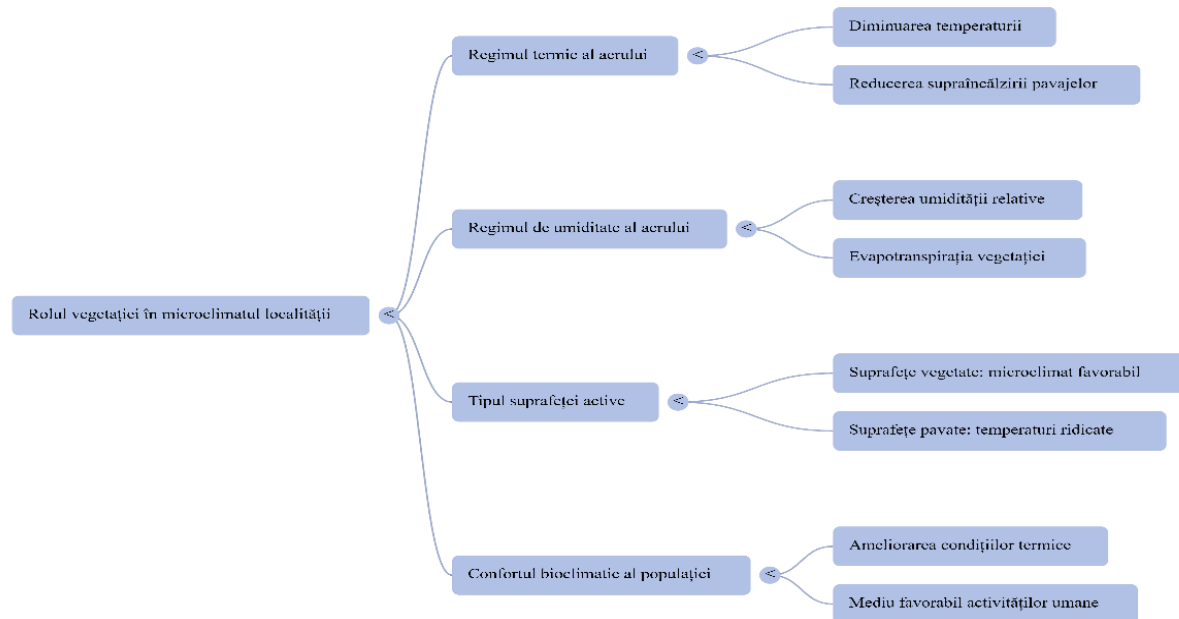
Rolul vegetației în microclimatul localității <

Regimul termic al aerului <

Diminuarea temperaturii

Reducerea supraîncălzirii pavajelor

Regimul de umiditate al aerului <

Creșterea umidității relative

Evapotranspirația vegetației

Tipul suprafeței active <

Suprafețe vegetate: microclimat favorabil

Suprafețe pavate: temperaturi ridicate

Confortul bioclimatic al populației <

Ameliorarea condițiilor termice

Mediu favorabil activităților umane